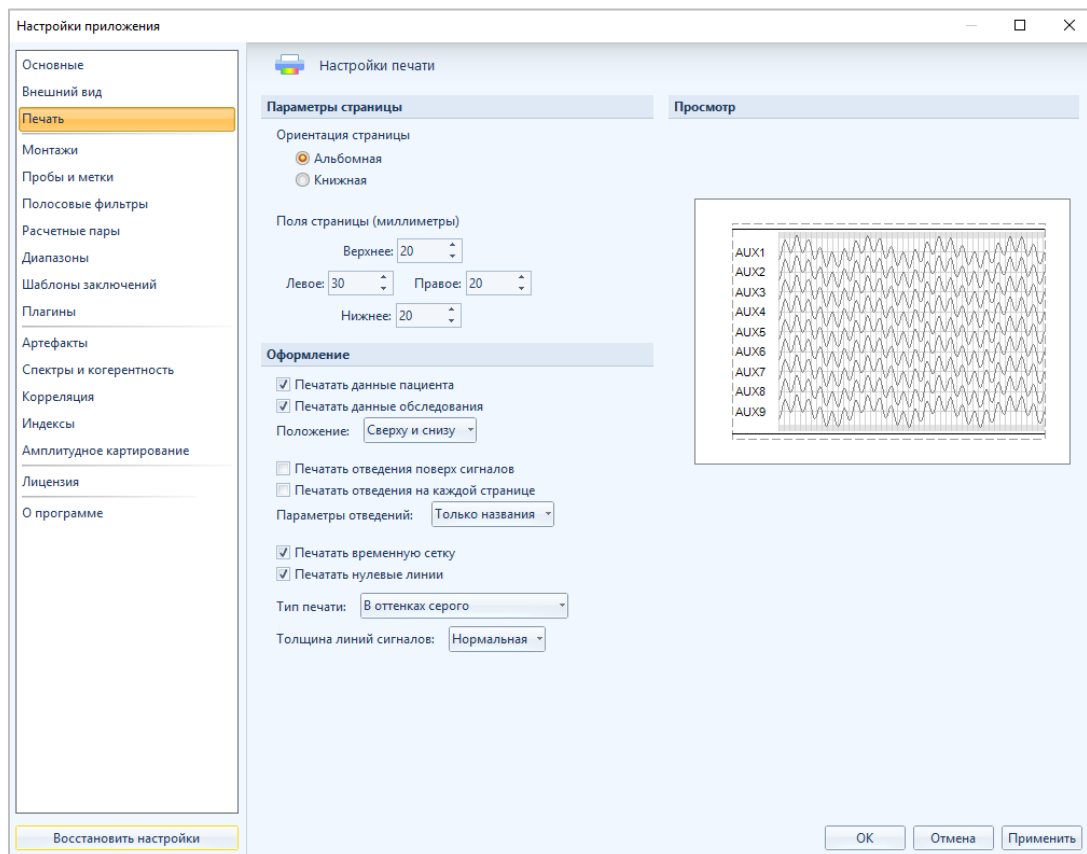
Настройки приложения

Основные
Внешний вид
Печать
Монтажи
Пробы и метки
Полосовые фильтры
Расчетные пары
Диапазоны
Шаблоны заключений
Плагины
Артефакты
Спектры и когерентность
Корреляция
Индексы
Амплитудное картирование
Лицензия
О программе

Восстановить настройки

Настройки печати

Параметры страницы

Ориентация страницы
Альбомная
Книжная

Поля страницы (миллиметры)
Верхнее: 20
Левое: 30
Правое: 20
Нижнее: 20

Оформление

Печатать данные пациента
Печатать данные обследования
Положение: Сверху и снизу

Печатать отведения поверх сигналов
Печатать отведения на каждой странице
Параметры отведений: Только названия

Печатать временную сетку
Печатать нулевые линии

Тип печати: В оттенках серого

Толщина линий сигналов: Нормальная

Просмотр

AUX1
AUX2
AUX3
AUX4
AUX5
AUX6
AUX7
AUX8
AUX9

OK
Отмена
Применить